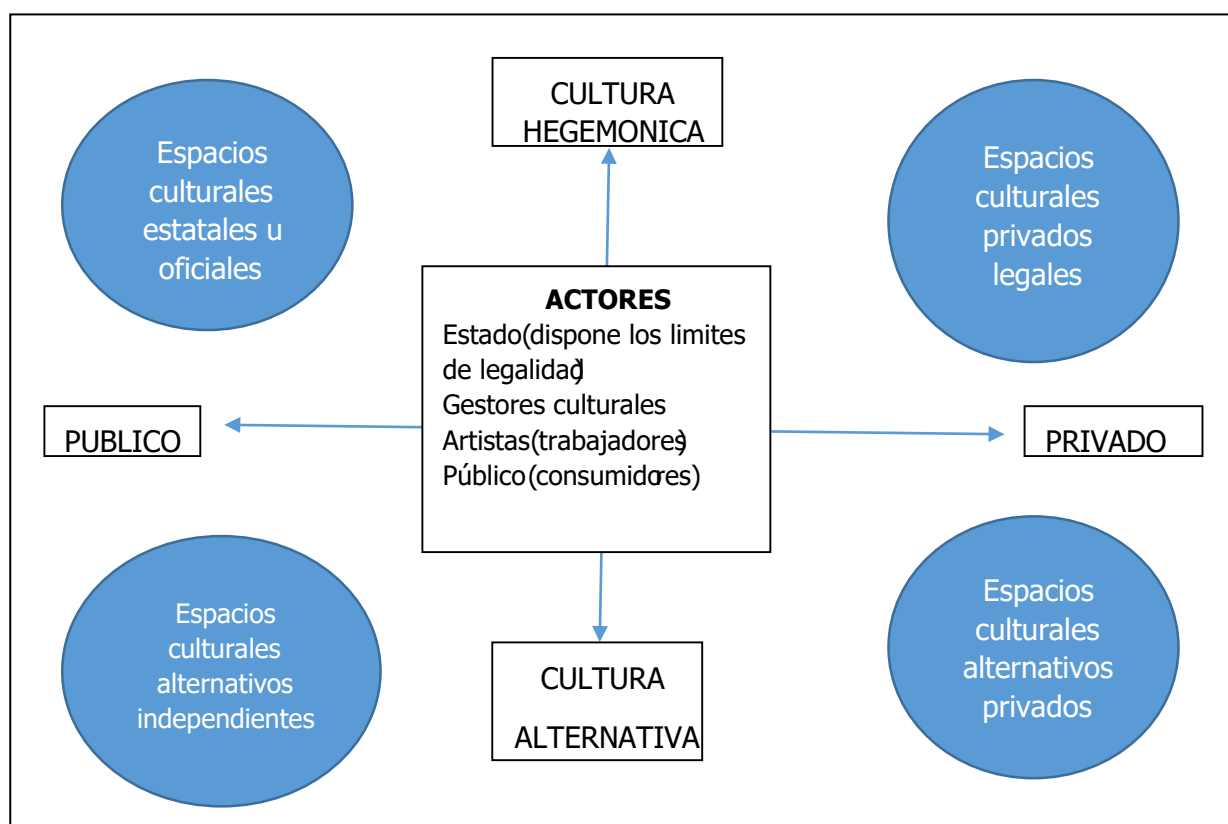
CULTURA HEGEMONICA

Espacios culturales estatales u oficiales

Espacios culturales privados legales

ACTORES
Estado(dispone los limites de legalidad)
Gestores culturales
Artistas(trabajadores)
Público(consumidores)

PUBLICO

PRIVADO

Espacios culturales alternativos independientes

Espacios culturales alternativos privados

CULTURA

ALTERNATIVA